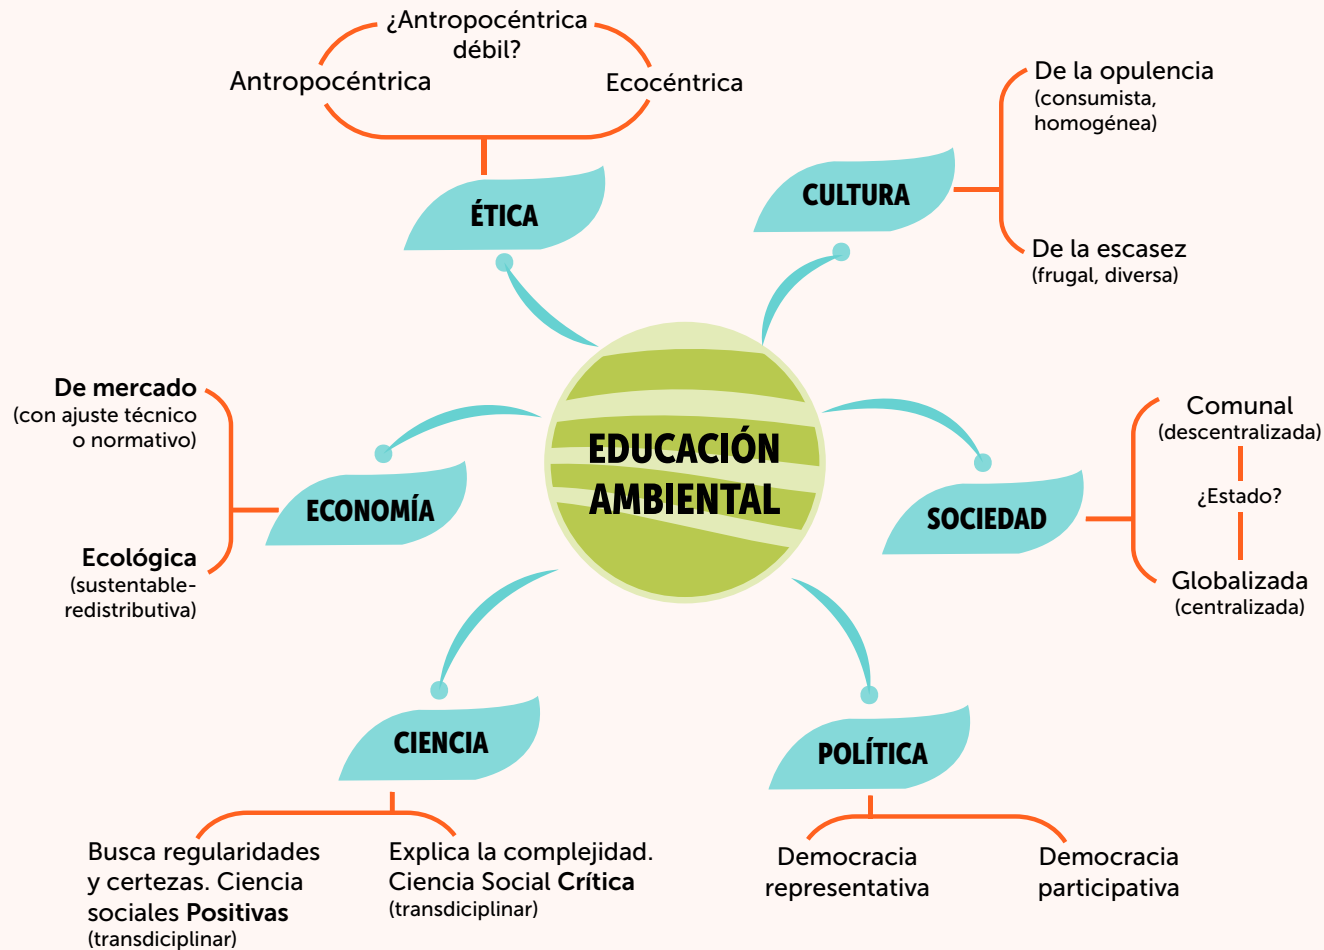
¿Antropocéntrica débil?

Antropocéntrica

Ecocéntrica

ÉTICA

CULTURA

De la opulencia
(consumista, homogénea)

De la escasez
(frugal, diversa)

De mercado
(con ajuste técnico o normativo)

ECONOMÍA

Ecológica
(sustentable-redistributiva)

EDUCACIÓN AMBIENTAL

SOCIEDAD

Comunal
(descentralizada)

¿Estado?

Globalizada
(centralizada)

CIENCIA

Busca regularidades y certezas. Ciencia sociales **Positivas**
(transdiciplinar)

Explica la complejidad. Ciencia Social **Crítica**
(transdiciplinar)

POLÍTICA

Democracia representativa

Democracia participativa